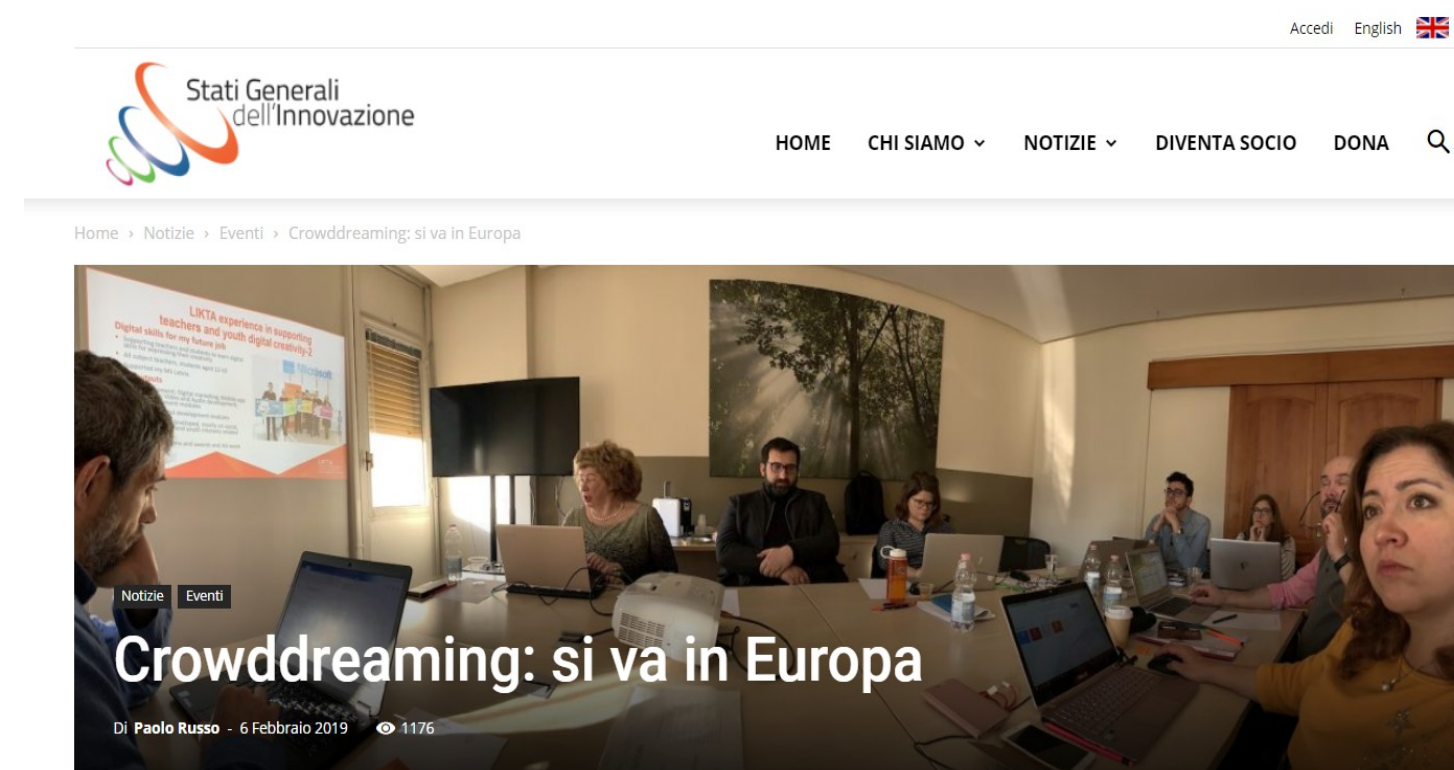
Accedi English

Stati Generali dell'Innovazione

HOME CHI SIAMO NOTIZIE DIVENTA SOCIO DONA

Home › Notizie › Eventi › Crowddreaming: si va in Europa

LIKTA experience in supporting teachers and youth digital creativity-2

Digital skills for my future job

Notizie Eventi

Crowddreaming: si va in Europa

Di Paolo Russo - 6 Febbraio 2019 1176